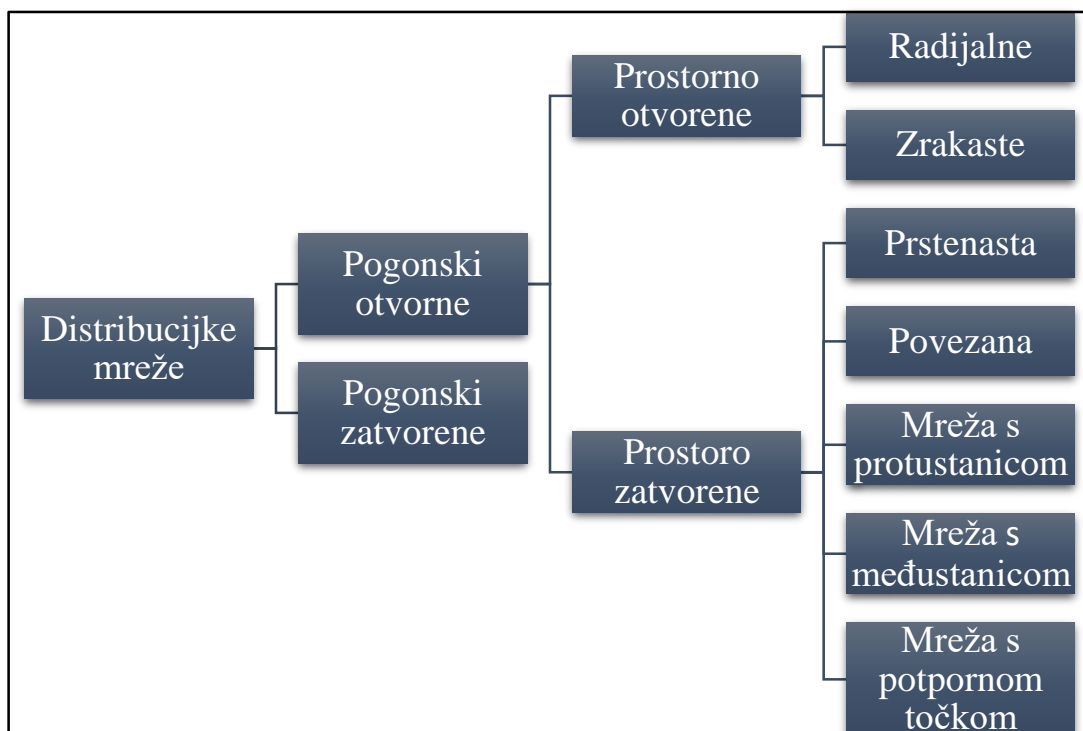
Distribucijke mreže

Pogonski otvorne

Pogonski zatvorene

Prostorno otvorene

Prostoro zatvorene

Radijalne

Zrakaste

Prstenasta

Povezana

Mreža s protustanicom

Mreža s međustanicom

Mreža s potpornom točkom